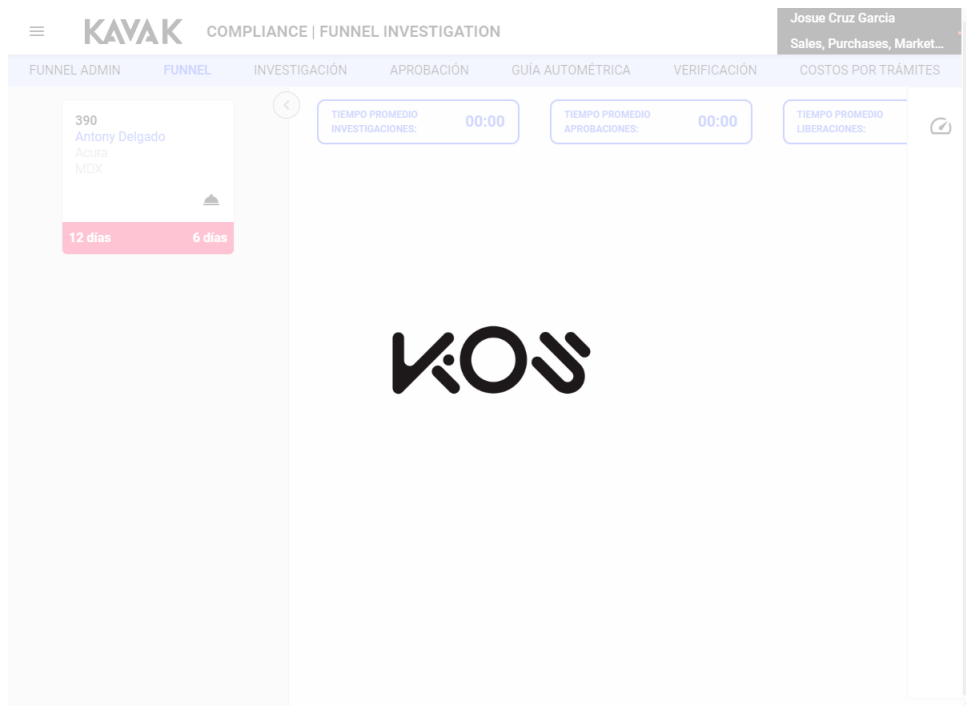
KAVAK COMPLIANCE | FUNNEL INVESTIGATION

Josue Cruz Garcia
Sales, Purchases, Market...

FUNNEL ADMIN FUNNEL INVESTIGACIÓN APROBACIÓN GUÍA AUTOMÉTRICA VERIFICACIÓN COSTOS POR TRÁMITES

390
Antony Delgado
Acura
MDX

12 días 6 días

TIEMPO PROMEDIO INVESTIGACIONES: 00:00

TIEMPO PROMEDIO APROBACIONES: 00:00

TIEMPO PROMEDIO LIBERACIONES:

KOS